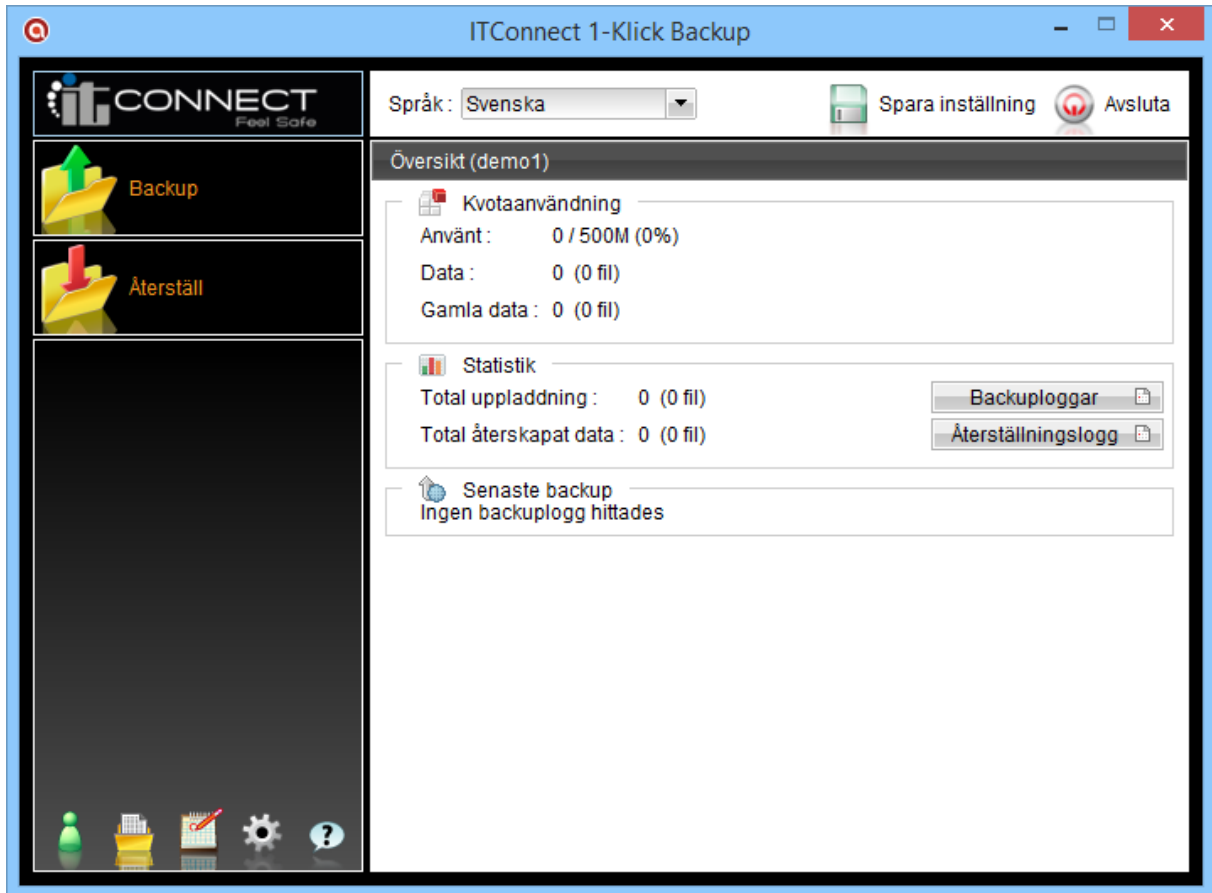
ITConnect 1-Klick Backup

iT CONNECT
Feel Safe

Backup

Återställ

Språk : Svenska

Spara inställning

Avsluta

Översikt (demo1)

Kvotaanvändning

Använt : 0 / 500M (0%)

Data : 0 (0 fil)

Gamla data : 0 (0 fil)

Statistik

Total uppladdning : 0 (0 fil)

Total återskapat data : 0 (0 fil)

Backuploggar

Återställningslogg

Senaste backup

Ingen backuplogg hittades